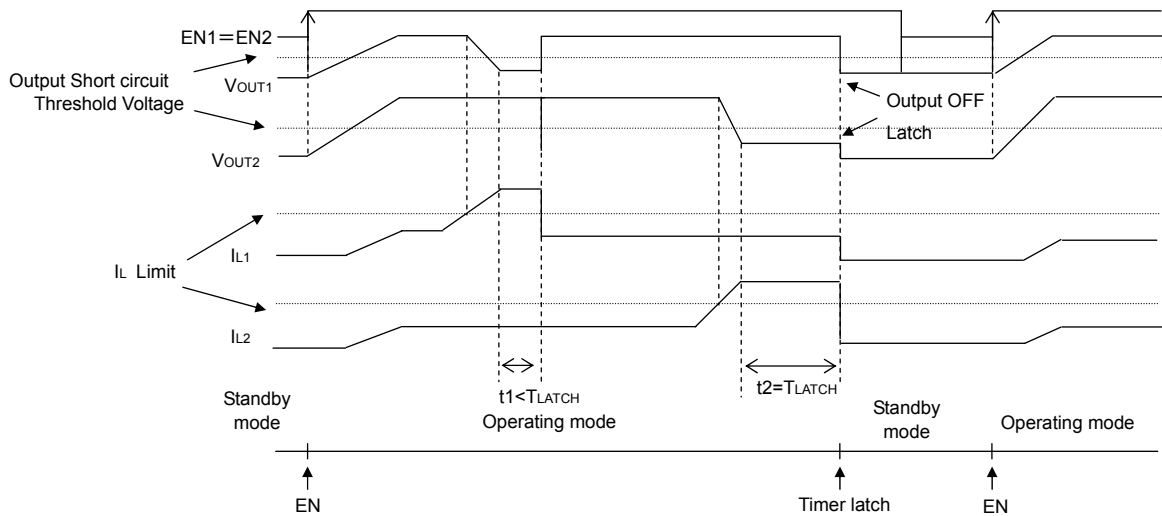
EN1＝EN2

Output Short circuit Threshold Voltage

VOUT1

VOUT2

Output OFF

Latch

IL Limit

IL1

IL2

t1<TLATCH

t2=TLATCH

Standby mode

Operating mode

Standby mode

Operating mode

EN

Timer latch

EN